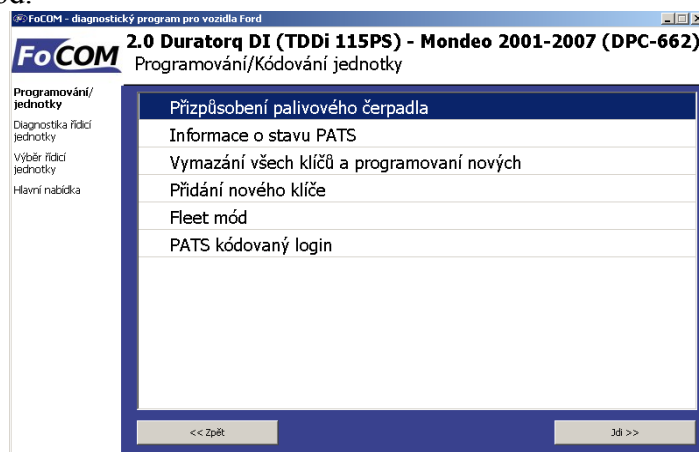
FoCOM - diagnostický program pro vozidla Ford

FoCOM 2.0 Duratorq DI (TDDi 115PS) - Mondeo 2001-2007 (DPC-662)
Programování/Kódování jednotky

Programování/jednotky
Diagnostika řídicí jednotky
Výběr řídicí jednotky
Hlavní nabídka

Přizpůsobení palivového čerpadla
Informace o stavu PATS
Vymazání všech klíčů a programovaní nových
Přidání nového klíče
Fleet mód
PATS kódovaný login

<< Zpět
Jdi >>